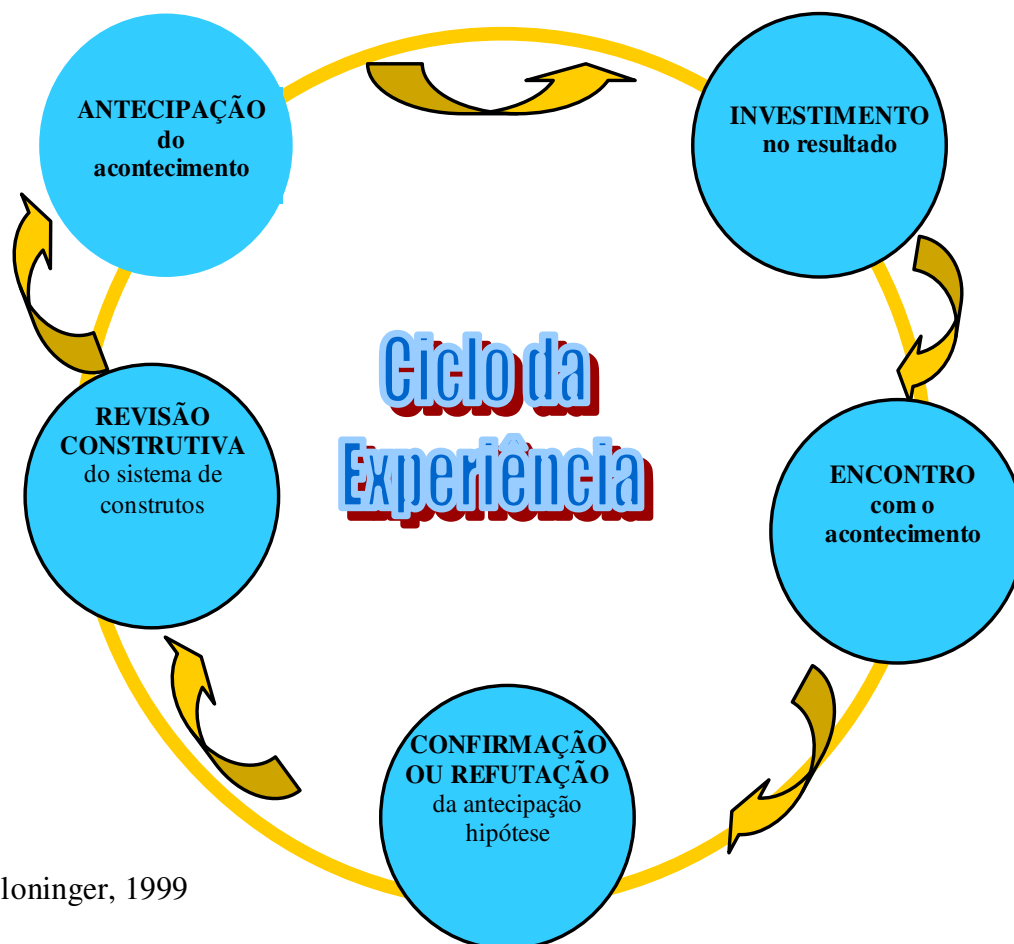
ANTECIPAÇÃO
do
acontecimento

INVESTIMENTO
no resultado

Ciclo da Experiência

ENCONTRO
com o
acontecimento

CONFIRMAÇÃO
OU REFUTAÇÃO
da antecipação
hipótese

REVISÃO
CONSTRUTIVA
do sistema de
construtos

loninger, 1999